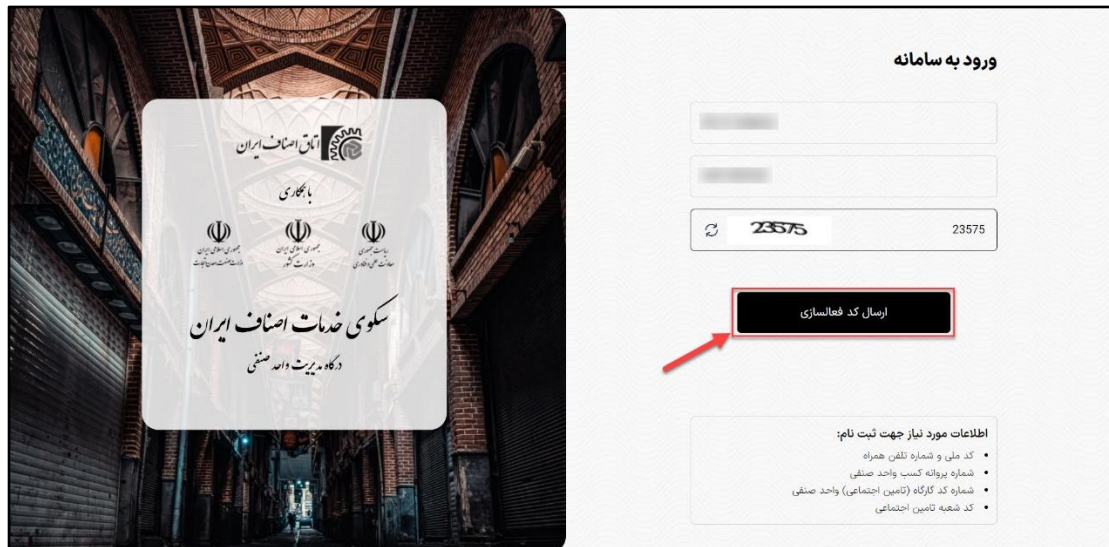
ورود به سامانه

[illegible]

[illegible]

23575 23575

ارسال کد فعالسازی

اطلاعات مورد نیاز جهت ثبت نام:
- کد ملی و شماره تلفن همراه
- شماره پروانه کسب واحد صنفی
- شماره کد کارگاه (تامین اجتماعی) واحد صنفی
- کد شعبه تامین اجتماعی

اتاق اصناف ایران

با همکاری

ریاست جمهوری معاونت علمی و فناوری

جمهوری اسلامی ایران وزارت کشور

جمهوری اسلامی ایران وزارت صنعت، معدن و تجارت

سکوی خدمات اصناف ایران

درگاه مدیریت واحد صنفی